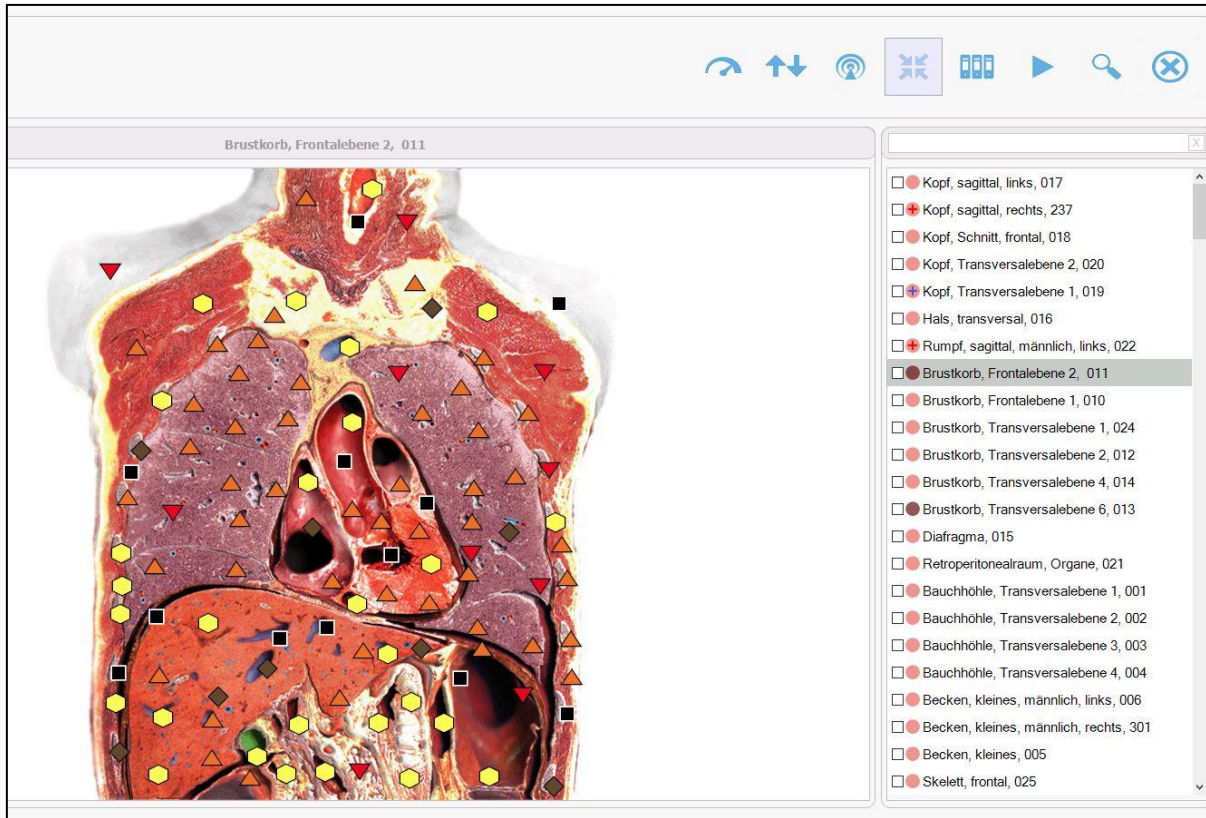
Brustkorb, Frontalebene 2, 011

X

Kopf, sagittal, links, 017
Kopf, sagittal, rechts, 237
Kopf, Schnitt, frontal, 018
Kopf, Transversalebene 2, 020
Kopf, Transversalebene 1, 019
Hals, transversal, 016
Rumpf, sagittal, männlich, links, 022
Brustkorb, Frontalebene 2, 011
Brustkorb, Frontalebene 1, 010
Brustkorb, Transversalebene 1, 024
Brustkorb, Transversalebene 2, 012
Brustkorb, Transversalebene 4, 014
Brustkorb, Transversalebene 6, 013
Diafragma, 015
Retroperitonealraum, Organe, 021
Bauchhöhle, Transversalebene 1, 001
Bauchhöhle, Transversalebene 2, 002
Bauchhöhle, Transversalebene 3, 003
Bauchhöhle, Transversalebene 4, 004
Becken, kleines, männlich, links, 006
Becken, kleines, männlich, rechts, 301
Becken, kleines, 005
Skelett, frontal, 025